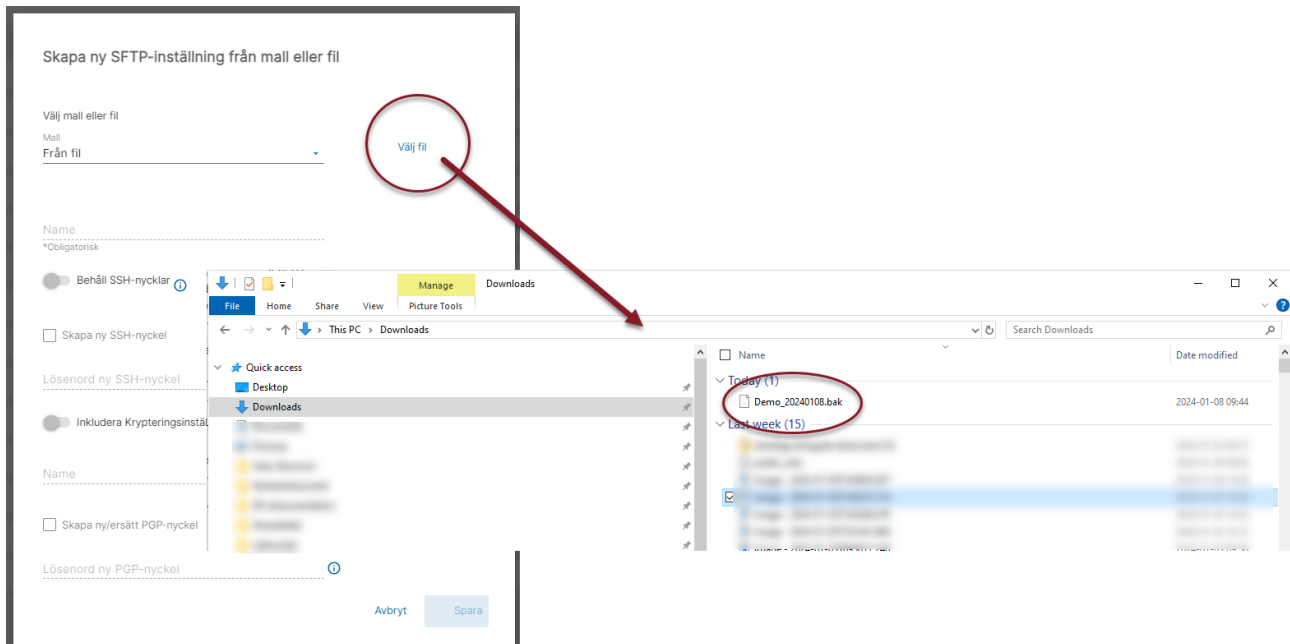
Skapa ny SFTP-inställning från mall eller fil

Välj mall eller fil

Mall
Från fil

Välj fil

Name
*Obligatorisk

Behåll SSH-nycklar

Skapa ny SSH-nyckel

Lösenord ny SSH-nyckel

Inkludera Krypteringsinstä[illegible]

Name

Skapa ny/ersätt PGP-nyckel

Lösenord ny PGP-nyckel

Avbryt Spara

Manage Downloads
File Home Share View Picture Tools
This PC > Downloads
Search Downloads
Quick access
Desktop
Downloads
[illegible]
Name Date modified
Today (1)
Demo_20240108.bak 2024-01-08 09:44
Last week (15)
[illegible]